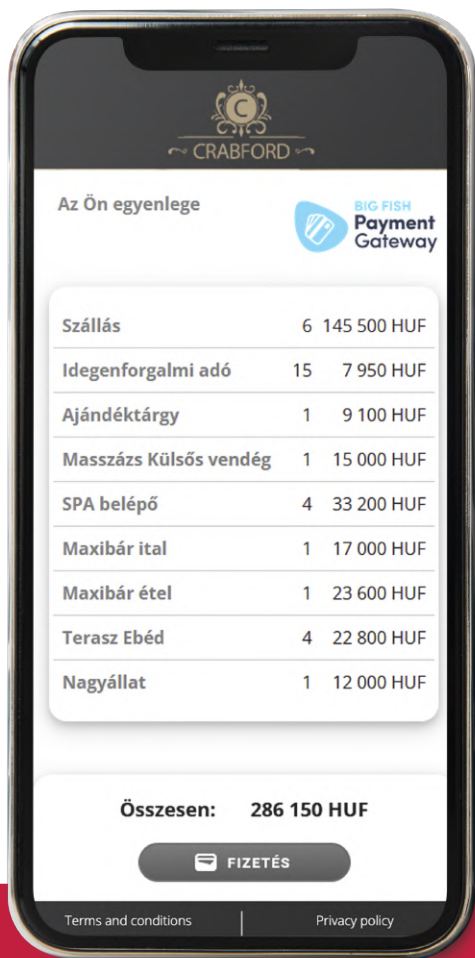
C
CRABFORD

Az Ön egyenlege

BIG FISH
Payment
Gateway

| | | |
|---|---|---|
| Szállás | 6 | 145 500 HUF |
| Idegenforgalmi adó | 15 | 7 950 HUF |
| Ajándéktárgy | 1 | 9 100 HUF |
| Masszázs Külsős vendég | 1 | 15 000 HUF |
| SPA belépő | 4 | 33 200 HUF |
| Maxibár ital | 1 | 17 000 HUF |
| Maxibár étel | 1 | 23 600 HUF |
| Terasz Ebéd | 4 | 22 800 HUF |
| Nagyállat | 1 | 12 000 HUF |

Összesen: 286 150 HUF

FIZETÉS

Terms and conditions | Privacy policy